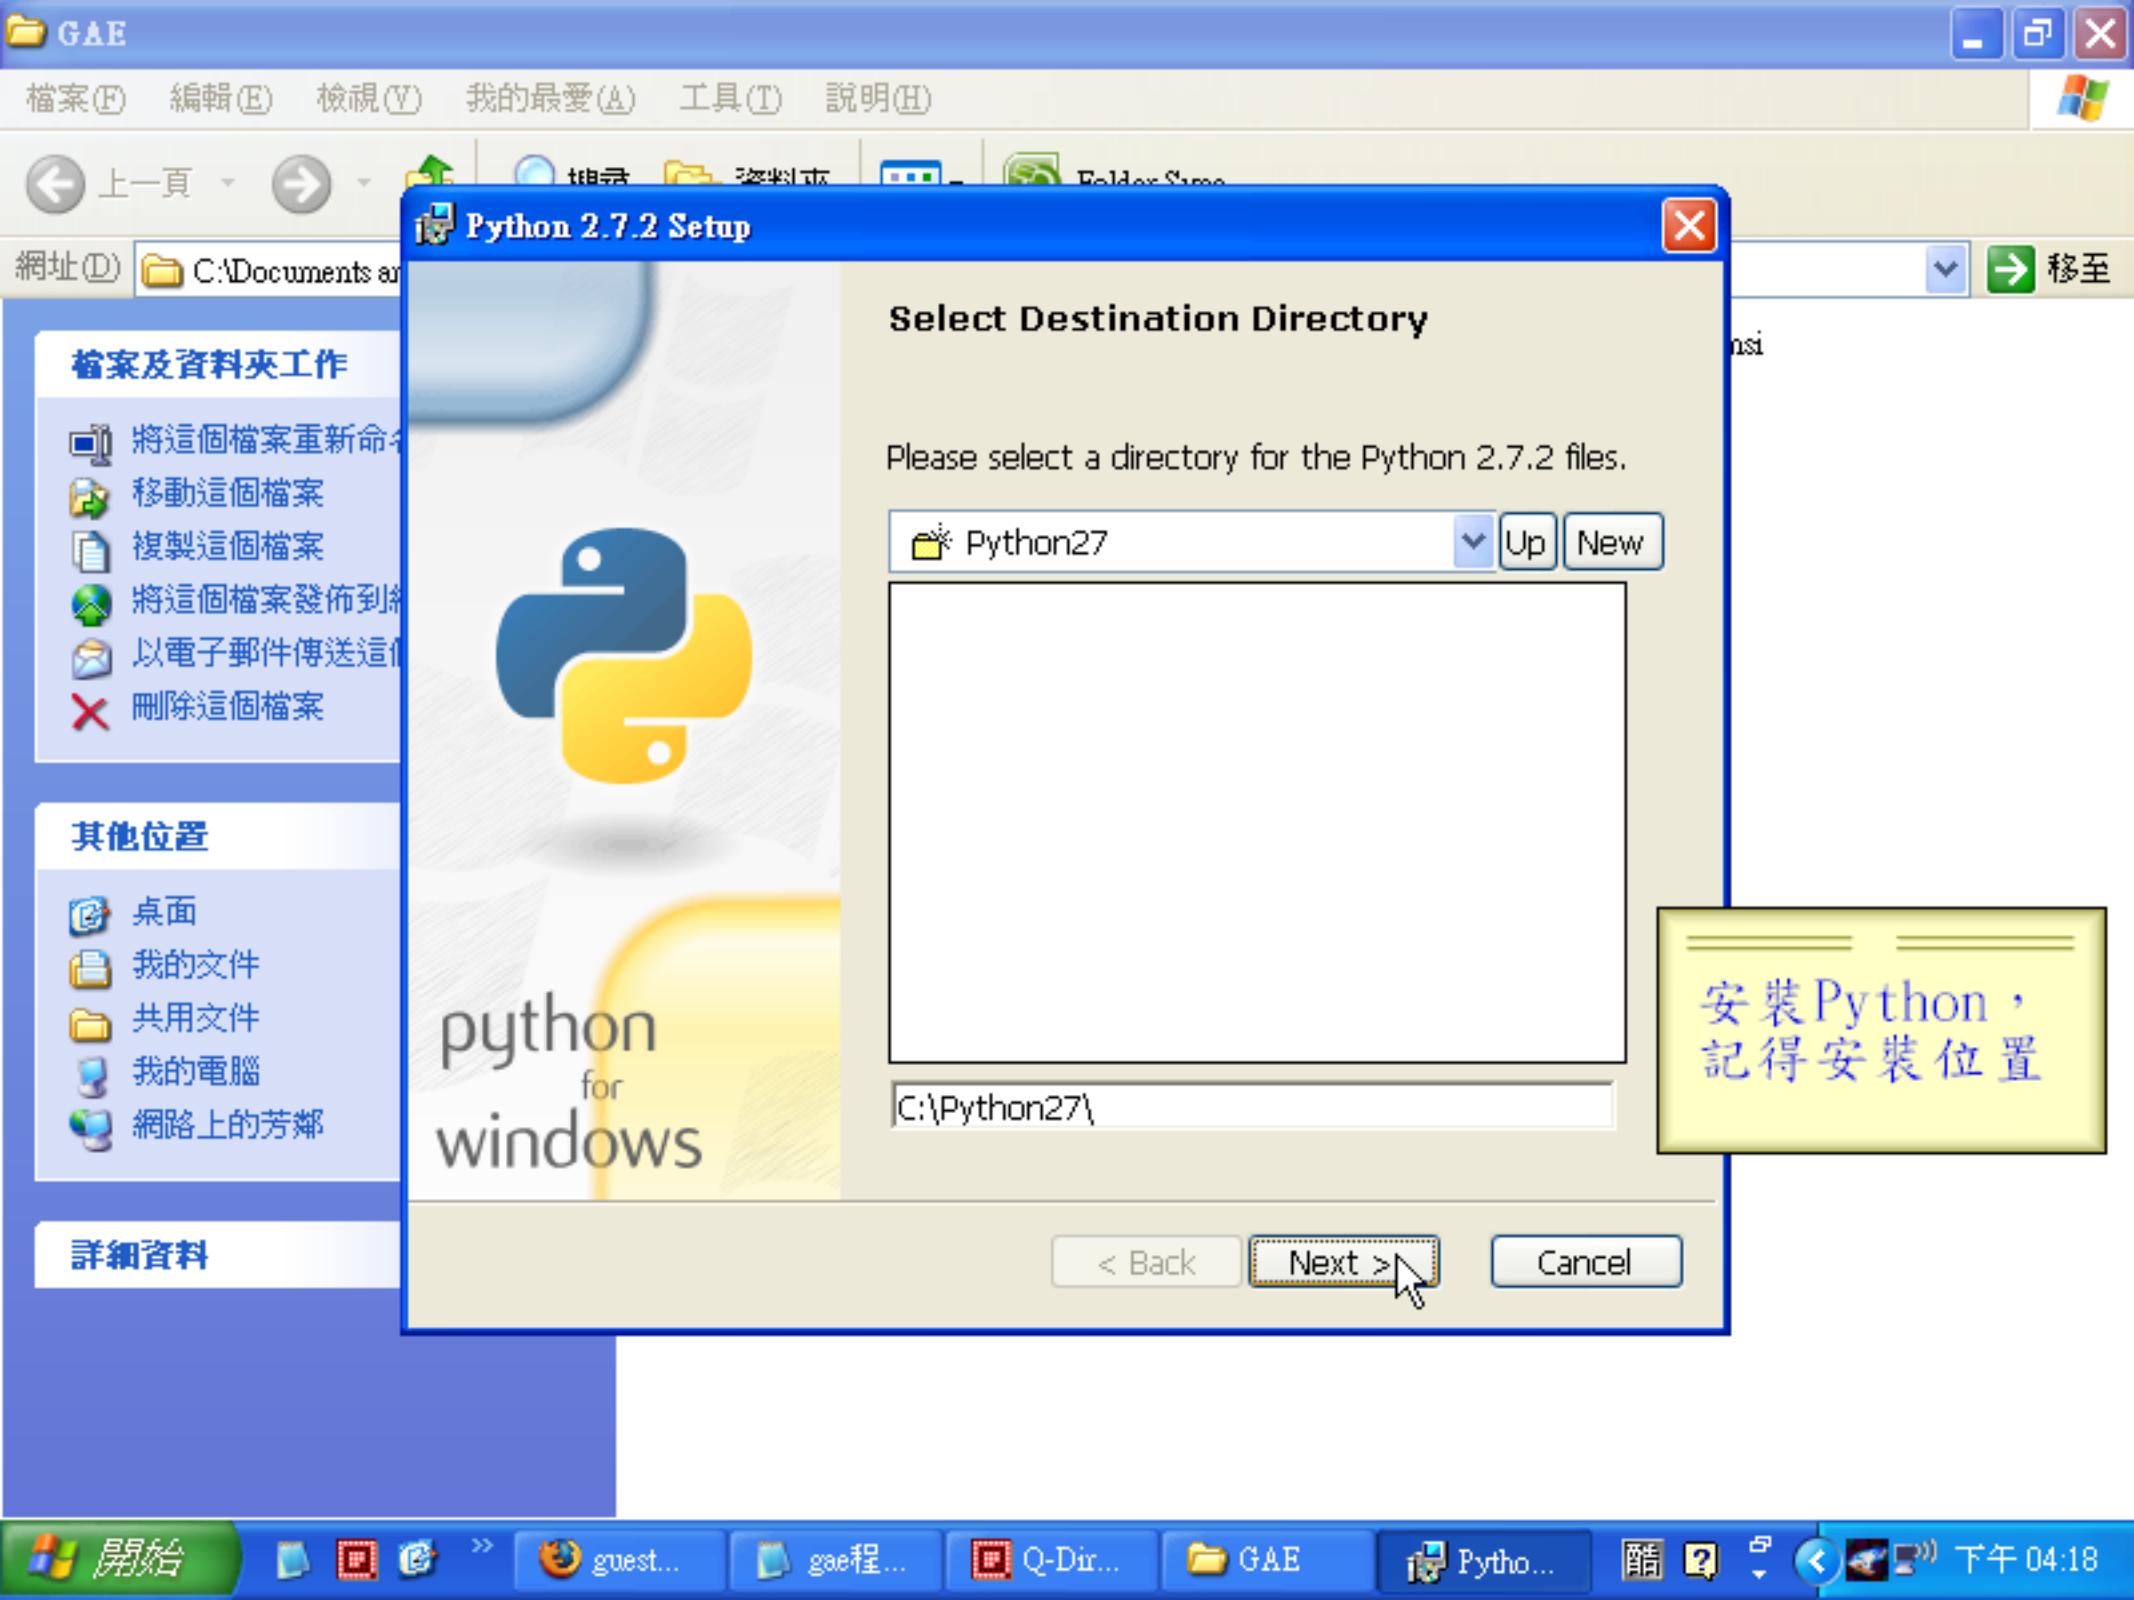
GAE

檔案(F) 編輯(E) 檢視(V) 我的最愛(A) 工具(T) 說明(H)

上一頁 搜尋 資料夾 Folder Size

網址(D) C:\Documents a 移至

檔案及資料夾工作

將這個檔案重新命

移動這個檔案

複製這個檔案

將這個檔案發佈到

以電子郵件傳送這

刪除這個檔案

其他位置

桌面

我的文件

共用文件

我的電腦

網路上的芳鄰

詳細資料

nsi

Python 2.7.2 Setup

Select Destination Directory

Please select a directory for the Python 2.7.2 files.

Python27 Up New

C:\Python27\

python for windows

< Back Next > Cancel

安裝Python，記得安裝位置

開始 guest... gae程... Q-Dir... GAE Pytho... 簡 下午 04:18